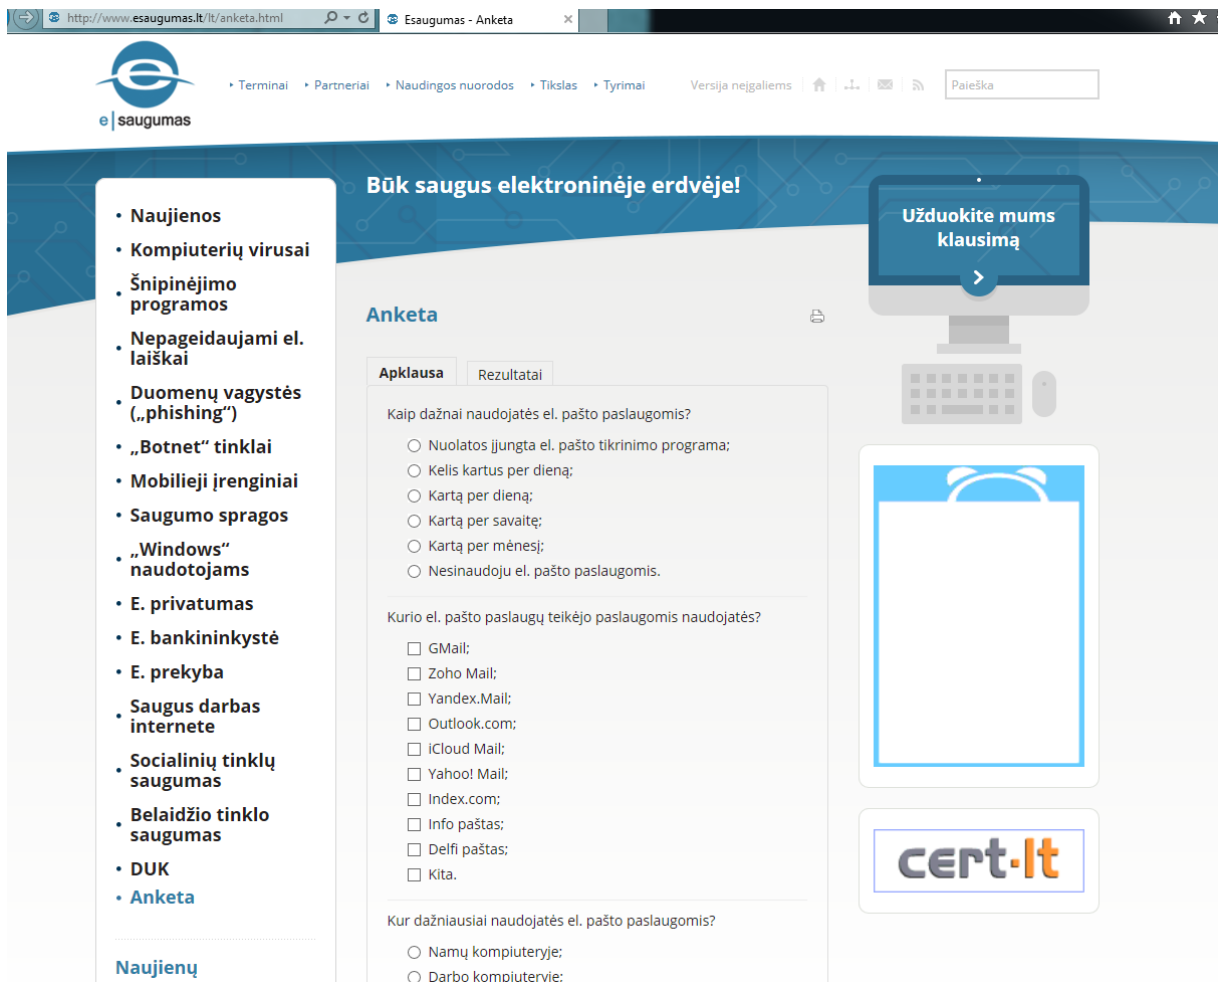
http://www.esaugumas.lt/lt/anketa.html

Esaugumas - Anketa

e | saugumas

Terminai Partneriai Naudingos nuorodos Tikslas Tyrimai

Versija neįgaliems

Paieška

Būk saugus elektroninėje erdvėje!

Užduokite mums klausimą

• Naujienos
• Kompiuterių virusai
• Šnipinėjimo programos
• Nepageidaujami el. laiškai
• Duomenų vagystės („phishing“)
• „Botnet“ tinklai
• Mobilieji įrenginiai
• Saugumo spragos
• „Windows“ naudotojams
• E. privatumas
• E. bankininkystė
• E. prekyba
• Saugus darbas internete
• Socialinių tinklų saugumas
• Belaidžio tinklo saugumas
• DUK
• Anketa

Naujienų

Anketa

Apklausa | Rezultatai

Kaip dažnai naudojatės el. pašto paslaugomis?

Nuolatos įjungta el. pašto tikrinimo programa;
Kelis kartus per dieną;
Kartą per dieną;
Kartą per savaitę;
Kartą per mėnesį;
Nesinaudoju el. pašto paslaugomis.

Kurio el. pašto paslaugų teikėjo paslaugomis naudojatės?

GMail;
Zoho Mail;
Yandex.Mail;
Outlook.com;
iCloud Mail;
Yahoo! Mail;
Index.com;
Info paštas;
Delfi paštas;
Kita.

Kur dažniausiai naudojatės el. pašto paslaugomis?

Namų kompiuteryje;
Darbo kompiuteryje;

cert-lt